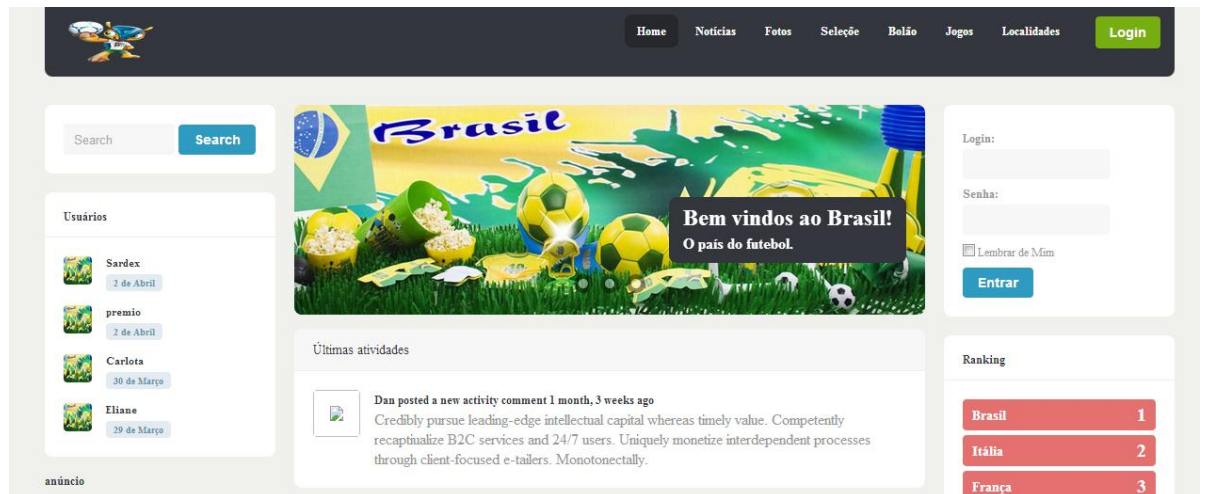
Home Notícias Fotos Seleçõe Bolão Jogos Localidades Login

Search Search

Usuários

Sardex
2 de Abril

premio
2 de Abril

Carlota
30 de Março

Eliane
29 de Março

anúncio

Brasil

Bem vindos ao Brasil!
O país do futebol.

Últimas atividades

Dan posted a new activity comment 1 month, 3 weeks ago
Credibly pursue leading-edge intellectual capital whereas timely value. Competently recaptiualize B2C services and 24/7 users. Uniquely monetize interdependent processes through client-focused e-tailers. Monotonectally.

Login:

Senha:

Lembrar de Mim

Entrar

Ranking

| Brasil | 1 |
|---|---|
| Itália | 2 |
| França | 3 |